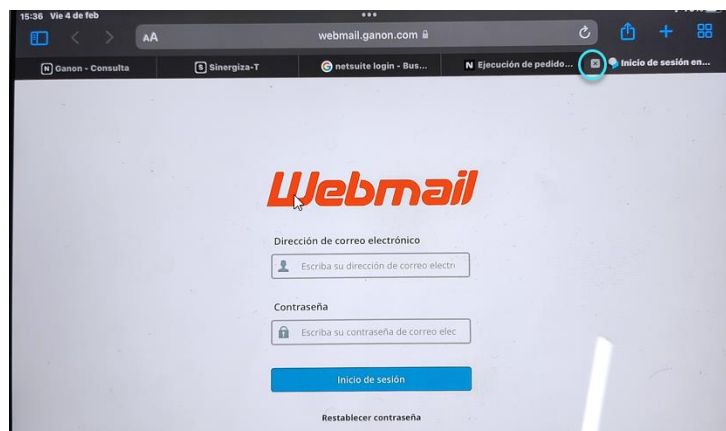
15:36 Vie 4 de feb

AA webmail.ganon.com

N Ganon - Consulta
S Sinergiza-T
netsuite login - Bus...
N Ejecución de pedido...
Inicio de sesión en...

Webmail

Dirección de correo electrónico

Escriba su dirección de correo electr

Contraseña

Escriba su contraseña de correo elec

Inicio de sesión

Restablecer contraseña